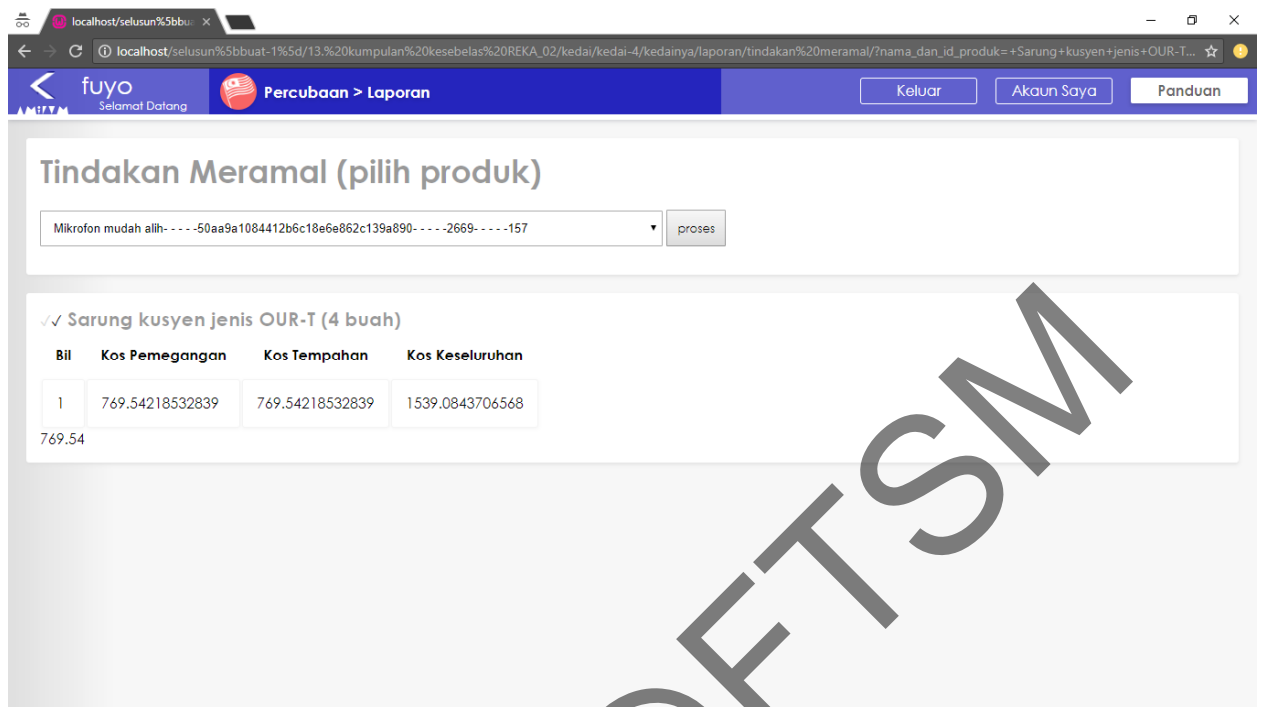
localhost/selusun%5bbu ×

localhost/selusun%5bbuat-1%5d/13.%20kumpulan%20kesebelas%20REKA_02/kedai/kedai-4/kedainya/laporan/tindakan%20meramal/?nama_dan_id_produk=+Sarung+kusyen+jenis+OUR-T...

fuyo
Selamat Datang

Percubaan > Laporan

Keluar | Akaun Saya | Panduan

Tindakan Meramal (pilih produk)

Mikrofon mudah alih- - - - -50aa9a1084412b6c18e6e862c139a890- - - - -2669- - - - -157

proses

√✓ Sarung kusyen jenis OUR-T (4 buah)

| Bil | Kos Pemegangan | Kos Tempahan | Kos Keseluruhan |
|---|---|---|---|
| 1 | 769.54218532839 | 769.54218532839 | 1539.0843706568 |

769.54

OFTSM